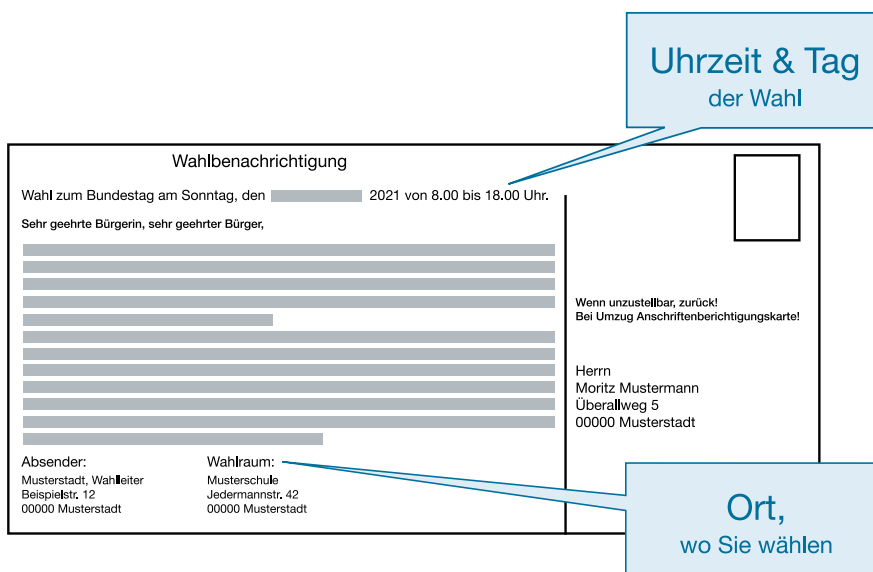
Uhrzeit & Tag
der Wahl

Wahlbenachrichtigung

Wahl zum Bundestag am Sonntag, den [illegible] 2021 von 8.00 bis 18.00 Uhr.

Sehr geehrte Bürgerin, sehr geehrter Bürger,

Wenn unzustellbar, zurück!
Bei Umzug Anschriftenberichtigungskarte!

Herrn
Moritz Mustermann
Überallweg 5
00000 Musterstadt

Absender:
Musterstadt, Wahlleiter
Beispielstr. 12
00000 Musterstadt

Wahlraum:
Musterschule
Jedermannstr. 42
00000 Musterstadt

Ort,
wo Sie wählen